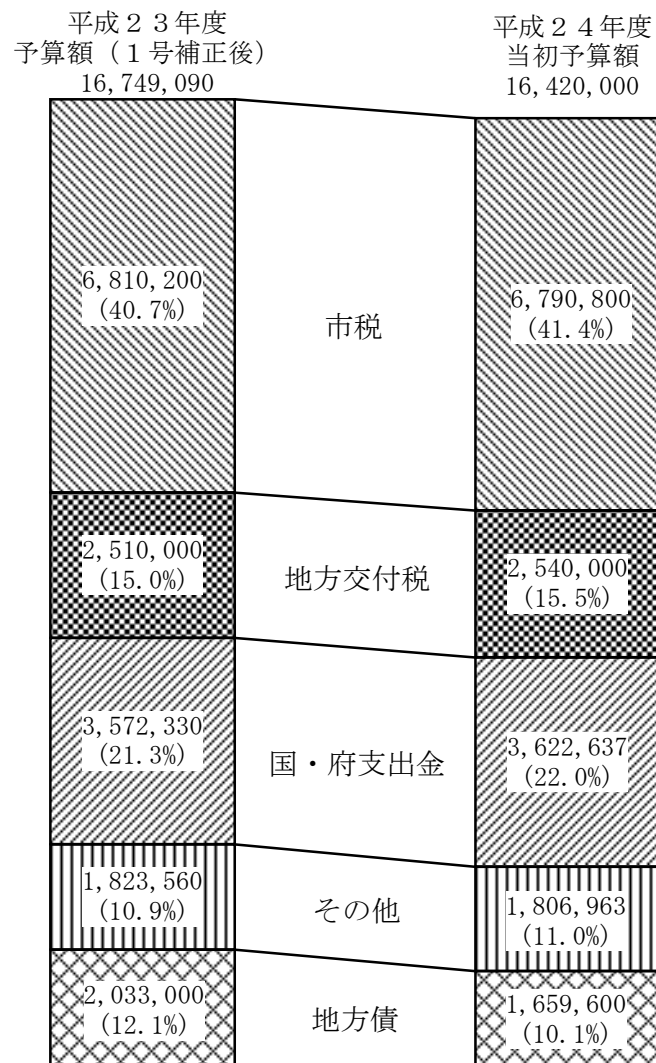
平成２３年度
予算額（１号補正後）
16,749,090

平成２４年度
当初予算額
16,420,000

6,810,200
(40.7%)

市税

6,790,800
(41.4%)

2,510,000
(15.0%)

地方交付税

2,540,000
(15.5%)

3,572,330
(21.3%)

国・府支出金

3,622,637
(22.0%)

1,823,560
(10.9%)

その他

1,806,963
(11.0%)

2,033,000
(12.1%)

地方債

1,659,600
(10.1%)